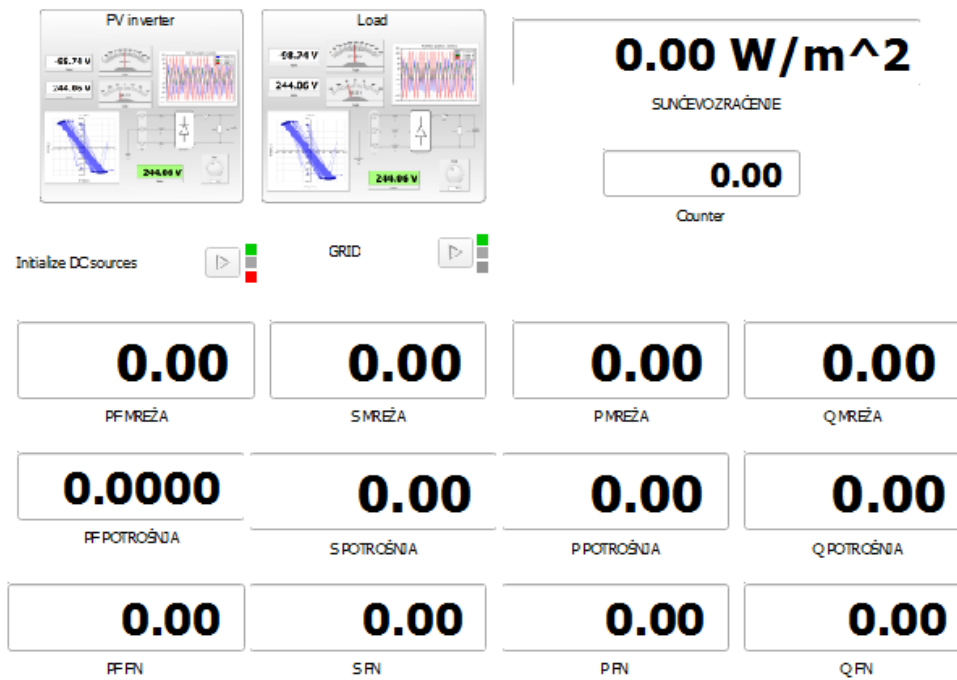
PV inverter

-65.74 V

244.06 V

244.06 V

Load

-98.74 V

244.06 V

244.06 V

0.00 W/m^2

SUNČEVO ZRAČENJE

0.00

Counter

Initialize DC sources

GRID

0.00

PF MREŽA

0.00

S MREŽA

0.00

P MREŽA

0.00

Q MREŽA

0.0000

PF POTROŠNJA

0.00

S POTROŠNJA

0.00

P POTROŠNJA

0.00

Q POTROŠNJA

0.00

PF FN

0.00

S FN

0.00

P FN

0.00

Q FN